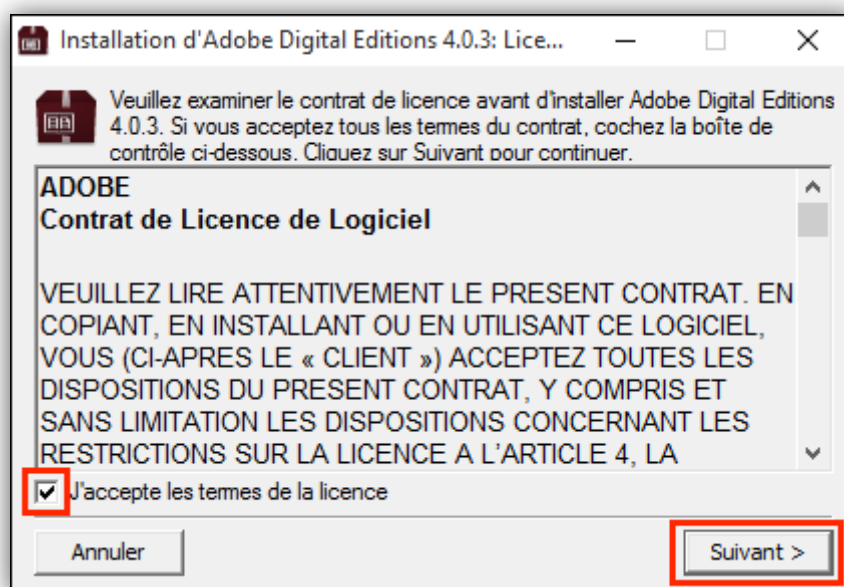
Installation d'Adobe Digital Editions 4.0.3: Lice...

Veuillez examiner le contrat de licence avant d'installer Adobe Digital Editions 4.0.3. Si vous acceptez tous les termes du contrat, cochez la boîte de contrôle ci-dessous. Cliquez sur Suivant pour continuer.

ADOBE
Contrat de Licence de Logiciel

VEUILLEZ LIRE ATTENTIVEMENT LE PRESENT CONTRAT. EN COPIANT, EN INSTALLANT OU EN UTILISANT CE LOGICIEL, VOUS (CI-APRES LE « CLIENT ») ACCEPTEZ TOUTES LES DISPOSITIONS DU PRESENT CONTRAT, Y COMPRIS ET SANS LIMITATION LES DISPOSITIONS CONCERNANT LES RESTRICTIONS SUR LA LICENCE A L'ARTICLE 4, LA

J'accepte les termes de la licence

Annuler

Suivant >